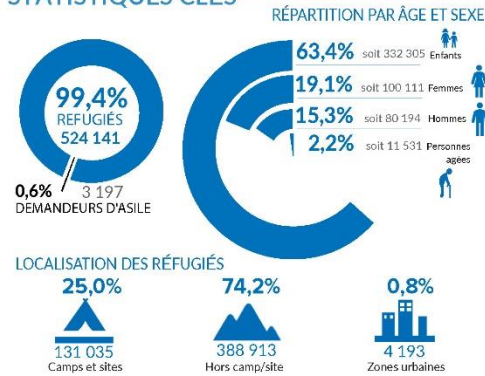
STATISTIQUES CLÉS

RÉPARTITION PAR ÂGE ET SEXE

99,4%
REFUGIÉS
524 141

0,6% 3 197
DEMANDEURS D'ASILE

63,4% soit 332 305 Enfants
19,1% soit 100 111 Femmes
15,3% soit 80 194 Hommes
2,2% soit 11 531 Personnes agées

LOCALISATION DES RÉFUGIÉS

25,0%
131 035
Camps et sites

74,2%
388 913
Hors camp/site

0,8%
4 193
Zones urbaines